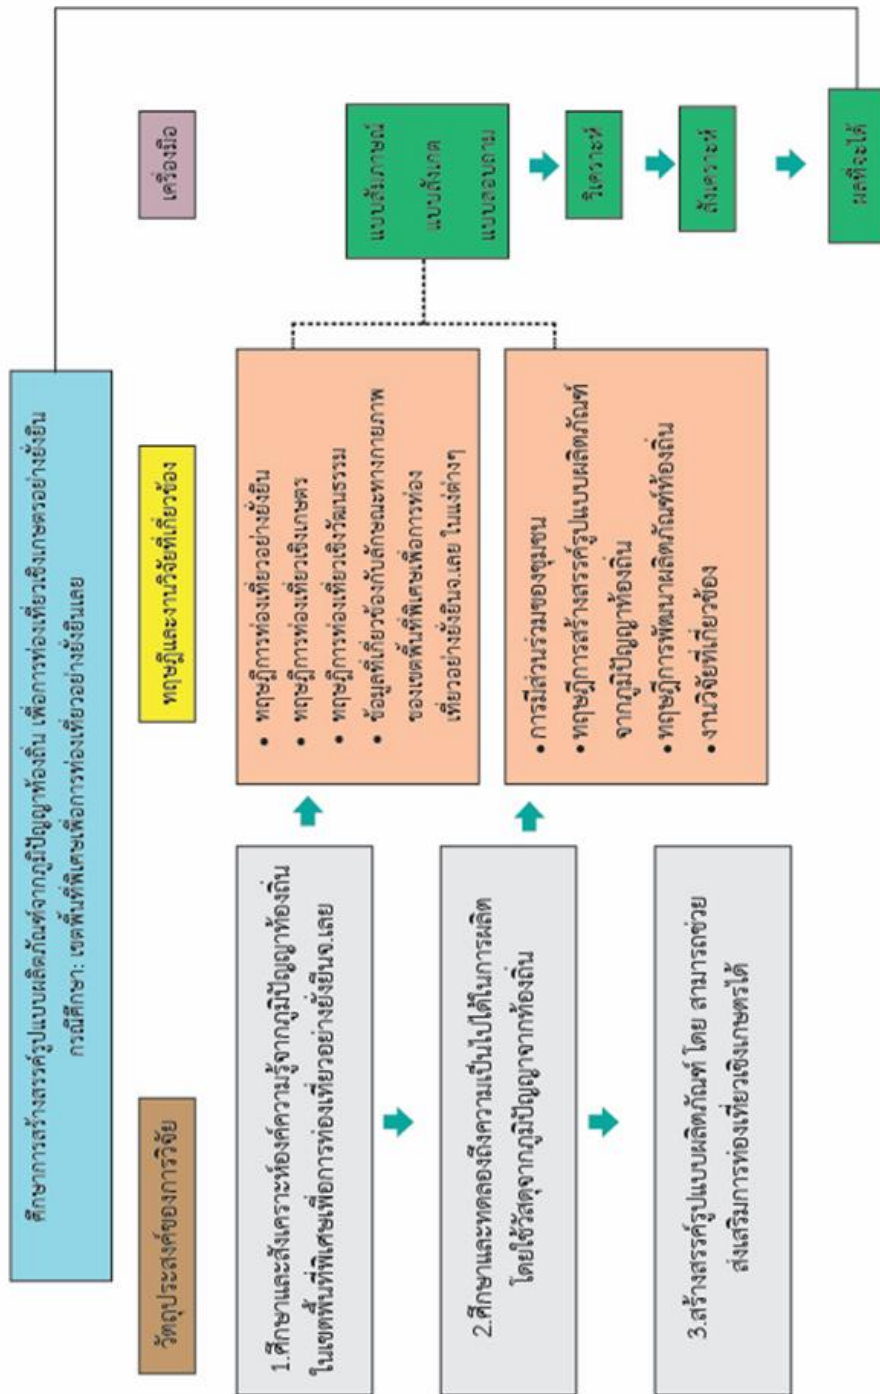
ศึกษาการสร้างสรรค์รูปแบบผลิตภัณฑ์จากภูมิปัญญาท้องถิ่น เพื่อการท่องเที่ยวเชิงเกษตรอย่างยั่งยืน กรณีศึกษา: เขตพื้นที่พิเศษเพื่อการท่องเที่ยวอย่างยั่งยืนเลย

วัตถุประสงค์ของการวิจัย

1.ศึกษาและสังเคราะห์องค์ความรู้จากภูมิปัญญาท้องถิ่น ในเขตพื้นที่พิเศษเพื่อการท่องเที่ยวอย่างยั่งยืนจ.เลย

2.ศึกษาและทดลองถึงความเป็นไปได้ในการผลิต โดยใช้วัสดุจากภูมิปัญญาจากท้องถิ่น

3.สร้างสรรค์รูปแบบผลิตภัณฑ์ โดย สามารถช่วยส่งเสริมการท่องเที่ยวเชิงเกษตรได้

ทฤษฎีและงานวิจัยที่เกี่ยวข้อง

• ทฤษฎีการท่องเที่ยวอย่างยั่งยืน
• ทฤษฎีการท่องเที่ยวเชิงเกษตร
• ทฤษฎีการท่องเที่ยวเชิงวัฒนธรรม
• ข้อมูลที่เกี่ยวข้องกับลักษณะทางกายภาพของเขตพื้นที่พิเศษเพื่อการท่องเที่ยวอย่างยั่งยืนจ.เลย ในแง่ต่างๆ

• การมีส่วนร่วมของชุมชน
• ทฤษฎีการสร้างสรรค์รูปแบบผลิตภัณฑ์จากภูมิปัญญาท้องถิ่น
• ทฤษฎีการพัฒนาผลิตภัณฑ์ท้องถิ่น
• งานวิจัยที่เกี่ยวข้อง

เครื่องมือ

แบบสัมภาษณ์
แบบสังเกต
แบบสอบถาม

วิเคราะห์

สังเคราะห์

ผลที่จะได้